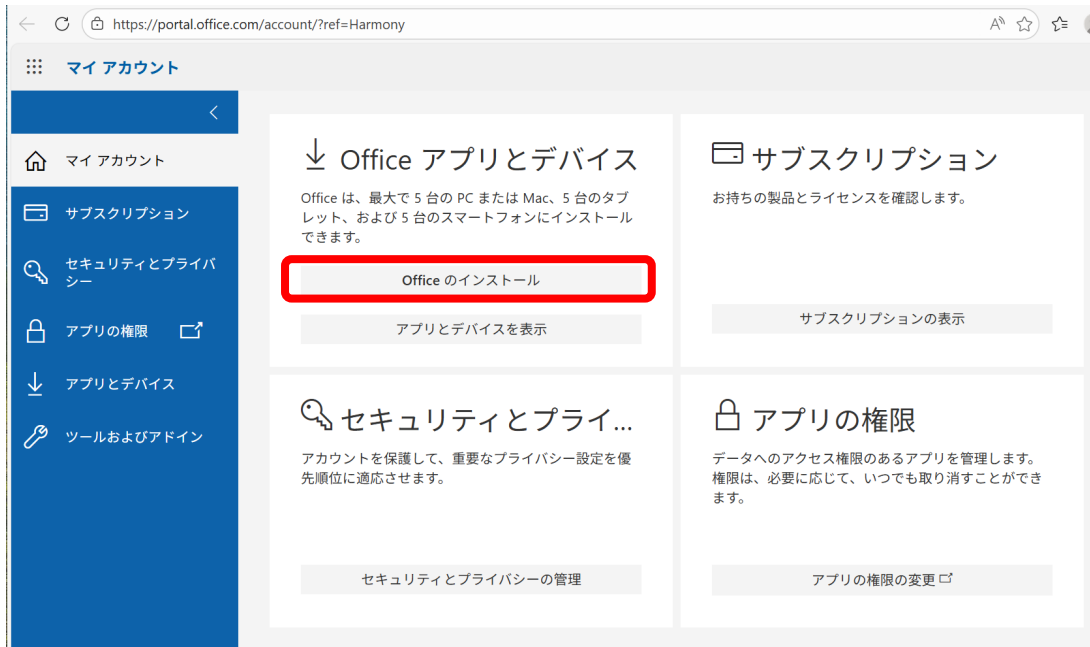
https://portal.office.com/account/?ref=Harmony

マイ アカウント

マイ アカウント
サブスクリプション
セキュリティとプライバシー
アプリの権限
アプリとデバイス
ツールおよびアドイン

Office アプリとデバイス

Office は、最大で 5 台の PC または Mac、5 台のタブレット、および 5 台のスマートフォンにインストールできます。

Office のインストール

アプリとデバイスを表示

サブスクリプション

お持ちの製品とライセンスを確認します。

サブスクリプションの表示

セキュリティとプライ...

アカウントを保護して、重要なプライバシー設定を優先順位に適応させます。

セキュリティとプライバシーの管理

アプリの権限

データへのアクセス権限のあるアプリを管理します。権限は、必要に応じて、いつでも取り消すことができます。

アプリの権限の変更